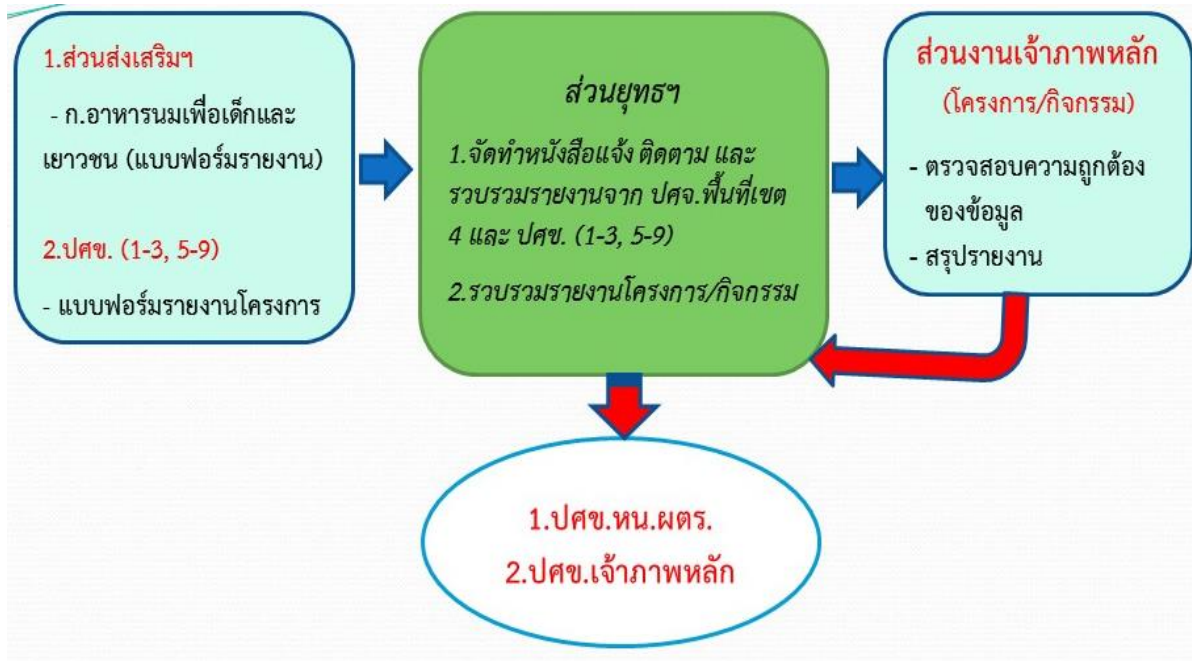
1.ส่วนส่งเสริมฯ

- ก.อาหารนมเพื่อเด็กและเยาวชน (แบบฟอร์มรายงาน)

2.ปศข. (1-3, 5-9)

- แบบฟอร์มรายงานโครงการ

ส่วนยุทธฯ

1.จัดทำหนังสือแจ้ง ติดตาม และรวบรวมรายงานจาก ปศจ.พื้นที่เขต 4 และ ปศข. (1-3, 5-9)

2.รวบรวมรายงานโครงการ/กิจกรรม

ส่วนงานเจ้าภาพหลัก

(โครงการ/กิจกรรม)

- ตรวจสอบความถูกต้องของข้อมูล

- สรุปรายงาน

1.ปศข.หน.ผตร.

2.ปศข.เจ้าภาพหลัก